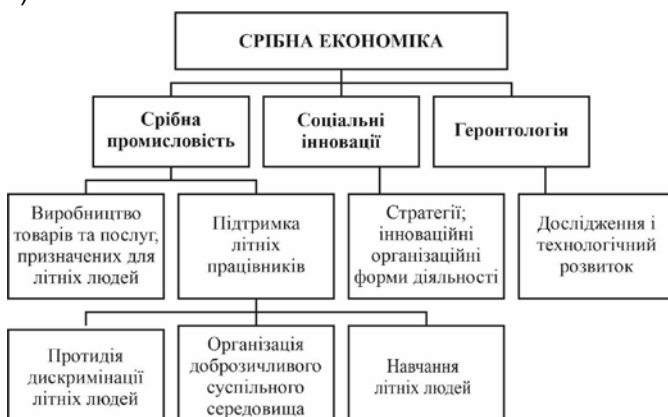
СРІБНА ЕКОНОМІКА

Срібна промисловість

Соціальні інновації

Геронтологія

Виробництво товарів та послуг, призначених для літніх людей

Підтримка літніх працівників

Стратегії; інноваційні організаційні форми діяльності

Дослідження і технологічний розвиток

Протидія дискримінації літніх людей

Організація доброзичливого суспільного середовища

Навчання літніх людей